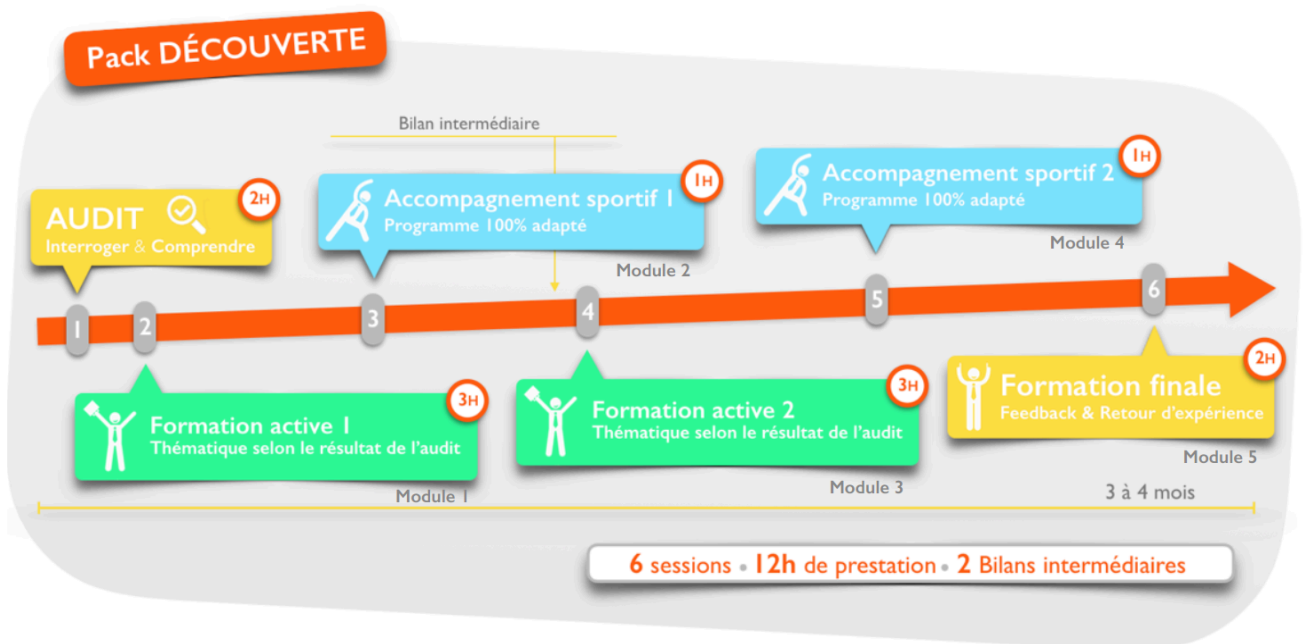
Pack DÉCOUVERTE

Bilan intermédiaire

AUDIT
Interroger & Comprendre
2H

Accompagnement sportif 1
Programme 100% adapté
1H
Module 2

Accompagnement sportif 2
Programme 100% adapté
1H
Module 4

1 2 3 4 5 6

Formation active 1
Thématique selon le résultat de l'audit
3H
Module 1

Formation active 2
Thématique selon le résultat de l'audit
3H
Module 3

Formation finale
Feedback & Retour d'expérience
2H
Module 5

3 à 4 mois

6 sessions • 12h de prestation • 2 Bilans intermédiaires